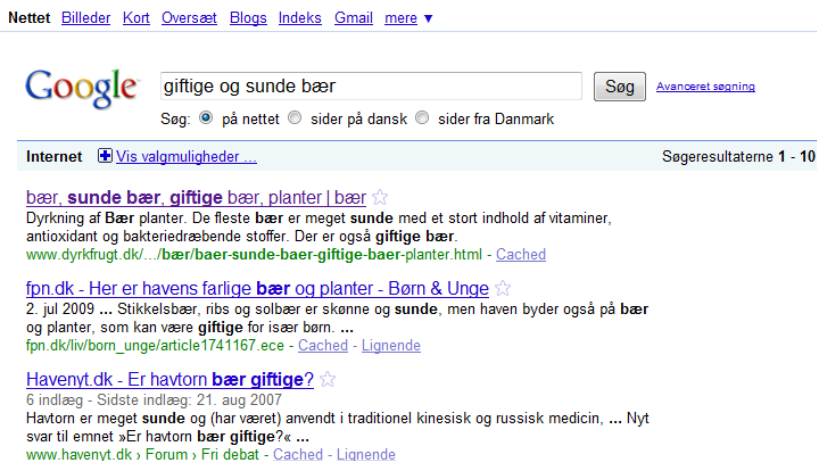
Nettet Billeder Kort Oversæt Blogs Indeks Gmail mere ▼

Google

giftige og sunde bær

Søg

Avanceret søgning

Søg: på nettet sider på dansk sider fra Danmark

Internet Vis valgmuligheder ...

Søgeresultaterne 1 - 10

bær, sunde bær, giftige bær, planter | bær

Dyrkning af Bær planter. De fleste bær er meget sunde med et stort indhold af vitaminer, antioxidant og bakteriedræbende stoffer. Der er også giftige bær.

www.dyrkfrugt.dk/.../bær/baer-sunde-baer-giftige-baer-planter.html - Cached

fpn.dk - Her er havens farlige bær og planter - Børn & Unge

2. jul 2009 ... Stikkelsbær, ribs og solbær er skønne og sunde, men haven byder også på bær og planter, som kan være giftige for især børn. ...

fpn.dk/liv/born_unge/article1741167.ece - Cached - Lignende

Havenyt.dk - Er havtorn bær giftige?

6 indlæg - Sidste indlæg: 21. aug 2007

Havtorn er meget sunde og (har været) anvendt i traditionel kinesisk og russisk medicin, ... Nyt svar til emnet »Er havtorn bær giftige?« ...

www.havenyt.dk › Forum › Fri debat - Cached - Lignende